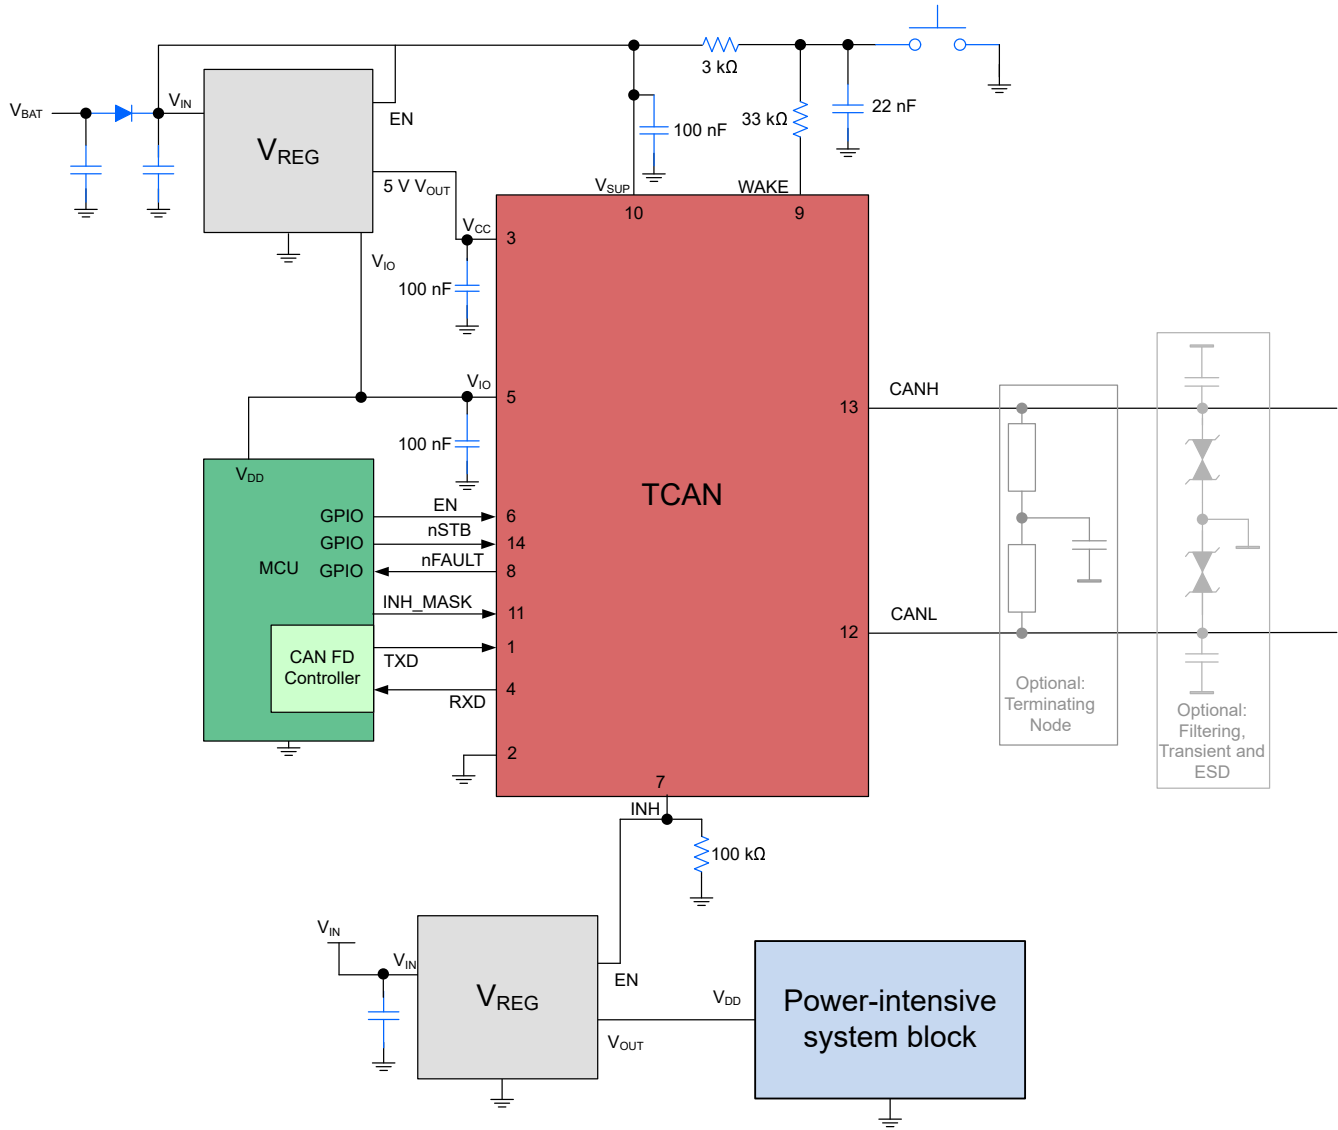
$V_{BAT}$

$V_{IN}$

$V_{REG}$

EN

3 kΩ

100 nF

33 kΩ

22 nF

5 V $V_{OUT}$

$V_{SUP}$

WAKE

10

9

$V_{CC}$

3

$V_{IO}$

100 nF

$V_{IO}$

5

100 nF

$V_{DD}$

CANH

13

TCAN

GPIO

EN

6

GPIO

nSTB

14

MCU

GPIO

nFAULT

8

INH_MASK

11

CAN FD Controller

TXD

1

RXD

4

2

CANL

12

Optional: Terminating Node

Optional: Filtering, Transient and ESD

7

INH

100 kΩ

$V_{IN}$

$V_{IN}$

$V_{REG}$

EN

$V_{DD}$

Power-intensive system block

$V_{OUT}$